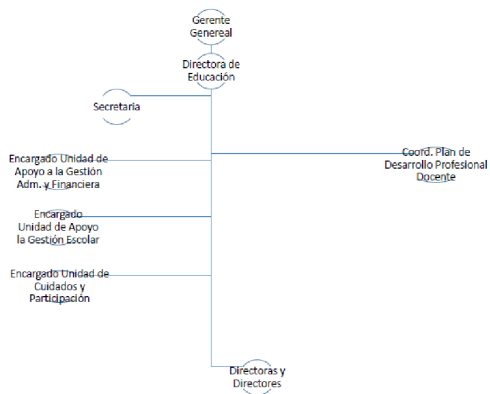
Gerente Genereal

Directora de Educación

Secretaria

Encargado Unidad de Apoyo a la Gestión Adm. y Financiera

Coord. Plan de Desarrollo Profesional Docente

Encargado Unidad de Apoyo a la Gestión Escolar

Encargado Unidad de Cuidados y Participación

Directoras y Directores